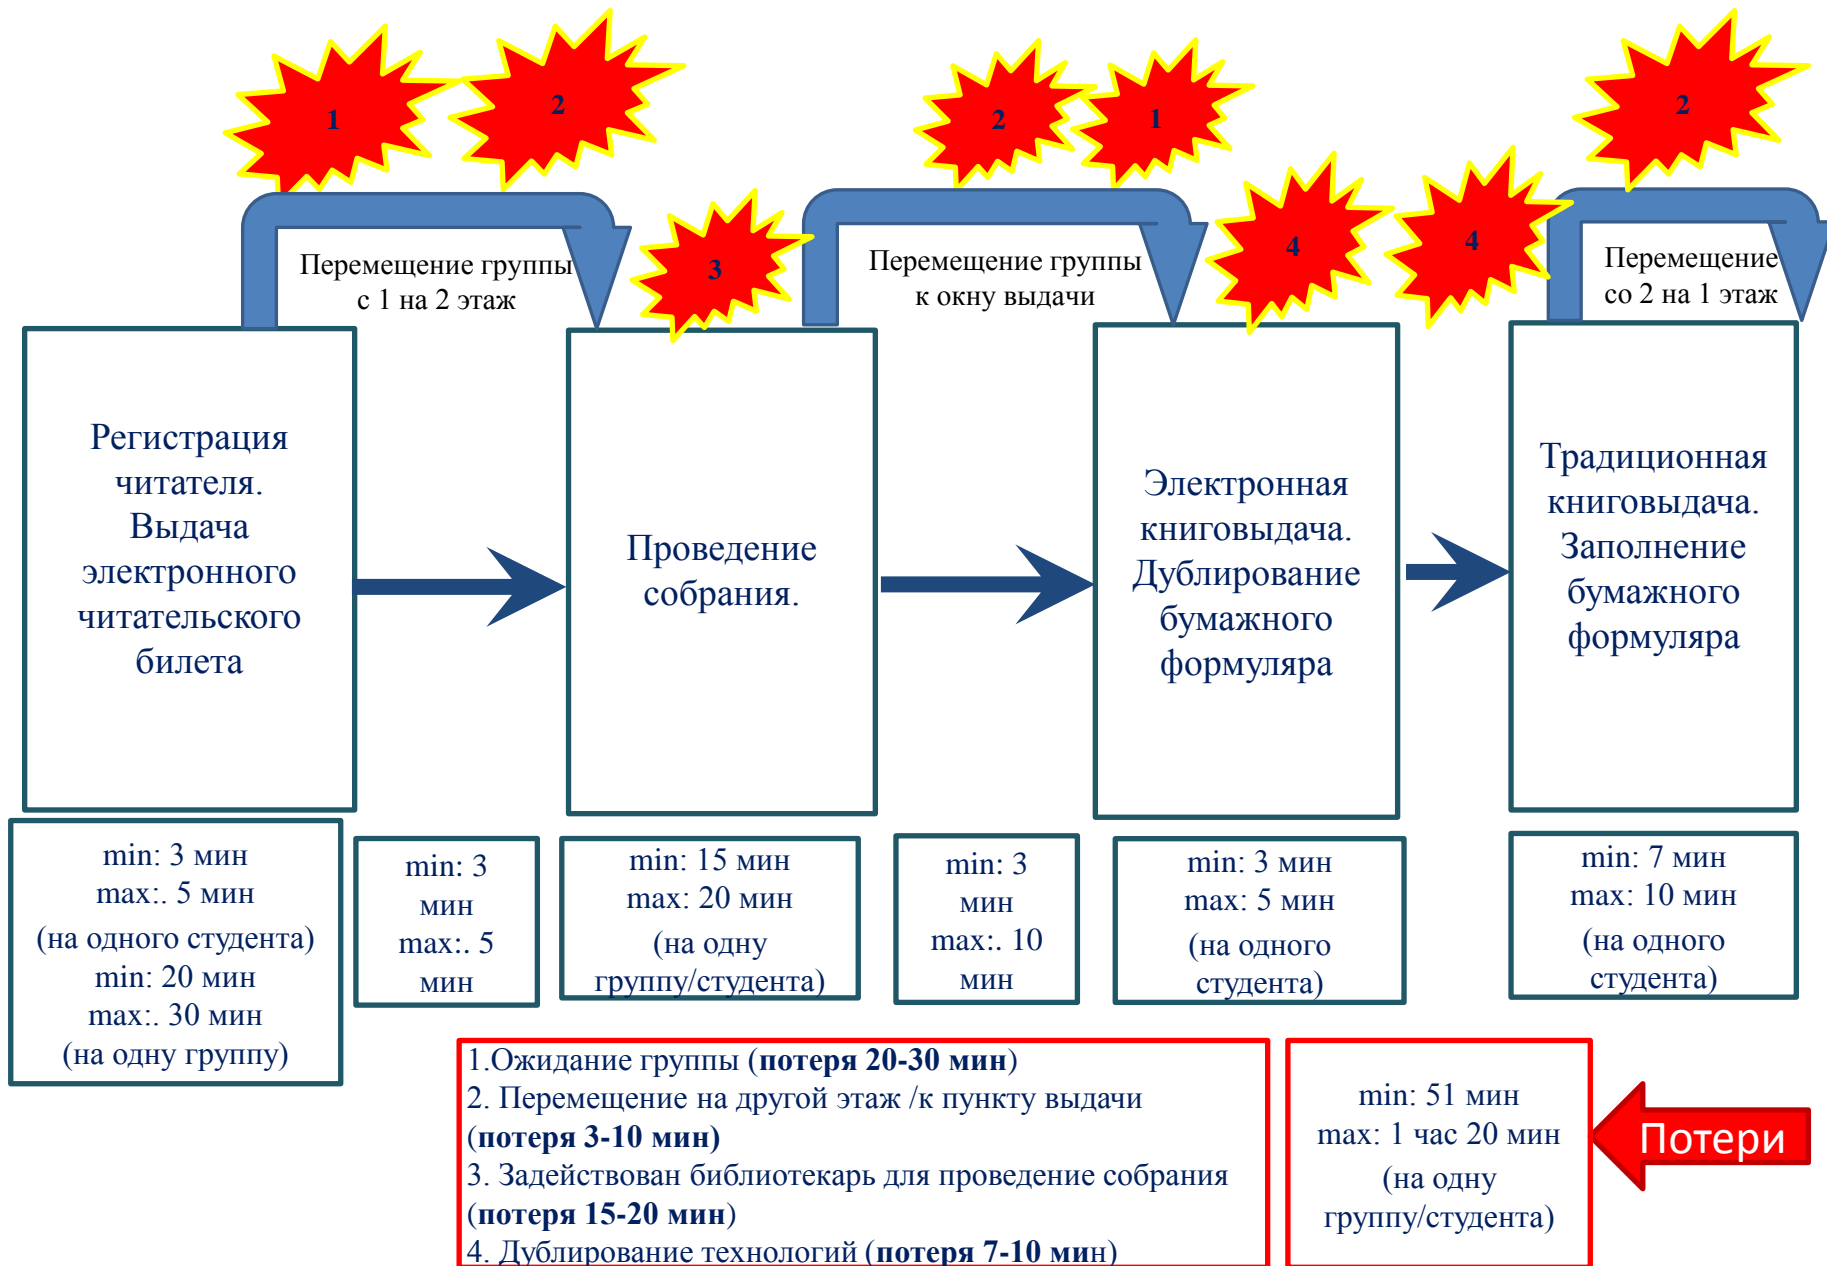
1

2

Перемещение группы с 1 на 2 этаж

3

2

1

Перемещение группы к окну выдачи

4

4

2

Перемещение со 2 на 1 этаж

Регистрация читателя. Выдача электронного читательского билета

Проведение собрания.

Электронная книговыдача. Дублирование бумажного формуляра

Традиционная книговыдача. Заполнение бумажного формуляра

min: 3 мин
max:. 5 мин
(на одного студента)
min: 20 мин
max:. 30 мин
(на одну группу)

min: 3 мин
max:. 5 мин

min: 15 мин
max: 20 мин
(на одну группу/студента)

min: 3 мин
max:. 10 мин

min: 3 мин
max: 5 мин
(на одного студента)

min: 7 мин
max: 10 мин
(на одного студента)

1.Ожидание группы (**потеря 20-30 мин**)
2. Перемещение на другой этаж /к пункту выдачи (**потеря 3-10 мин)**
3. Задействован библиотекарь для проведение собрания (**потеря 15-20 мин**)
4. Дублирование технологий (**потеря 7-10 ми**н)

min: 51 мин
max: 1 час 20 мин
(на одну группу/студента)

Потери